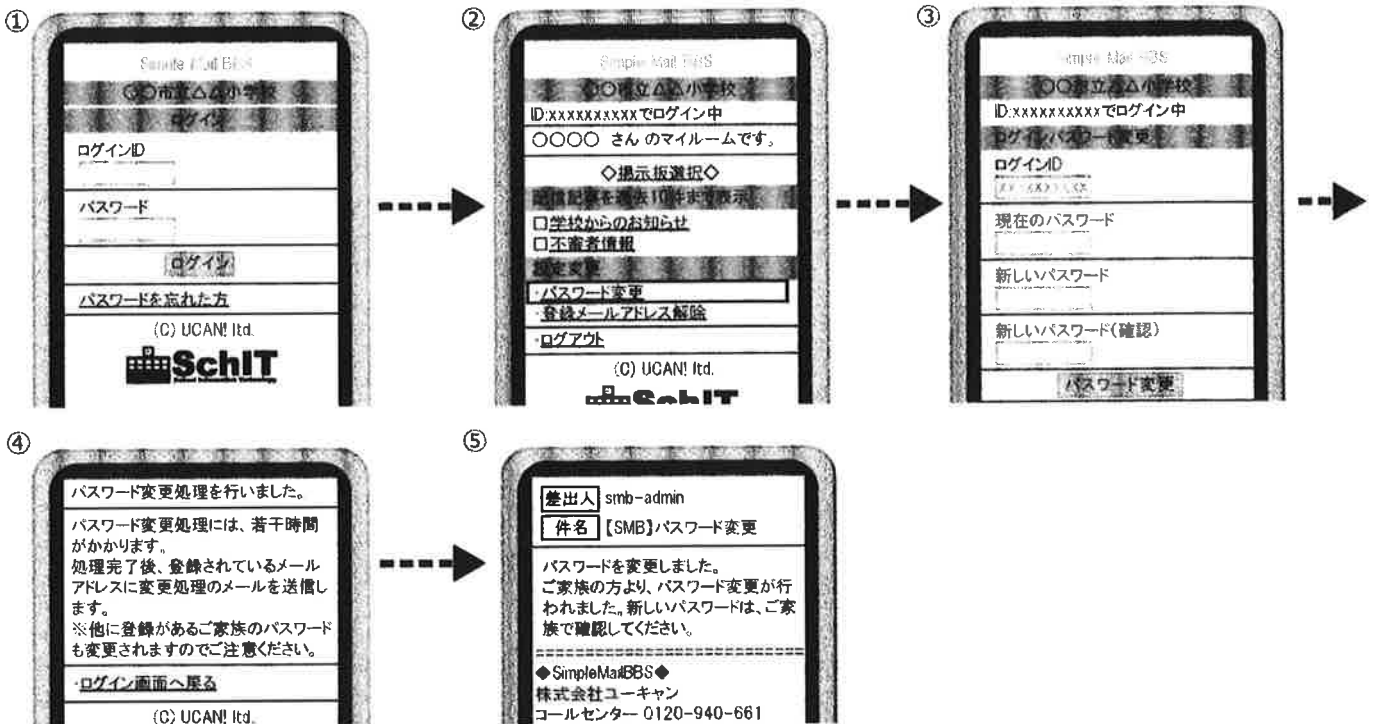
①

Simple Mail BBS

○○市立△△小学校

ログイン

ログインID

パスワード

ログイン

パスワードを忘れた方

(C) UCAN! ltd.

SchIT

②

Simple Mail BBS

○○市立△△小学校

ID:xxxxxxxxxxでログイン中

○○○○ さん のマイルームです。

◇掲示板選択◇

配信記事を過去10件まで表示

□学校からのお知らせ

□不審者情報

設定変更

・パスワード変更

・登録メールアドレス解除

・ログアウト

(C) UCAN! ltd.

SchIT

③

Simple Mail BBS

○○市立△△小学校

ID:xxxxxxxxxxでログイン中

ログインパスワード変更

ログインID

xxxxxxxxxx

現在のパスワード

新しいパスワード

新しいパスワード(確認)

パスワード変更

④

パスワード変更処理を行いました。

パスワード変更処理には、若干時間がかかります。
処理完了後、登録されているメールアドレスに変更処理のメールを送信します。
※他に登録があるご家族のパスワードも変更されますのでご注意ください。

・ログイン画面へ戻る

(C) UCAN! ltd.

⑤

差出人 smb-admin

件名 【SMB】パスワード変更

パスワードを変更しました。
ご家族の方より、パスワード変更が行われました。新しいパスワードは、ご家族で確認してください。

==============================

◆SimpleMailBBS◆
株式会社ユーキャン
コールセンター 0120-940-661